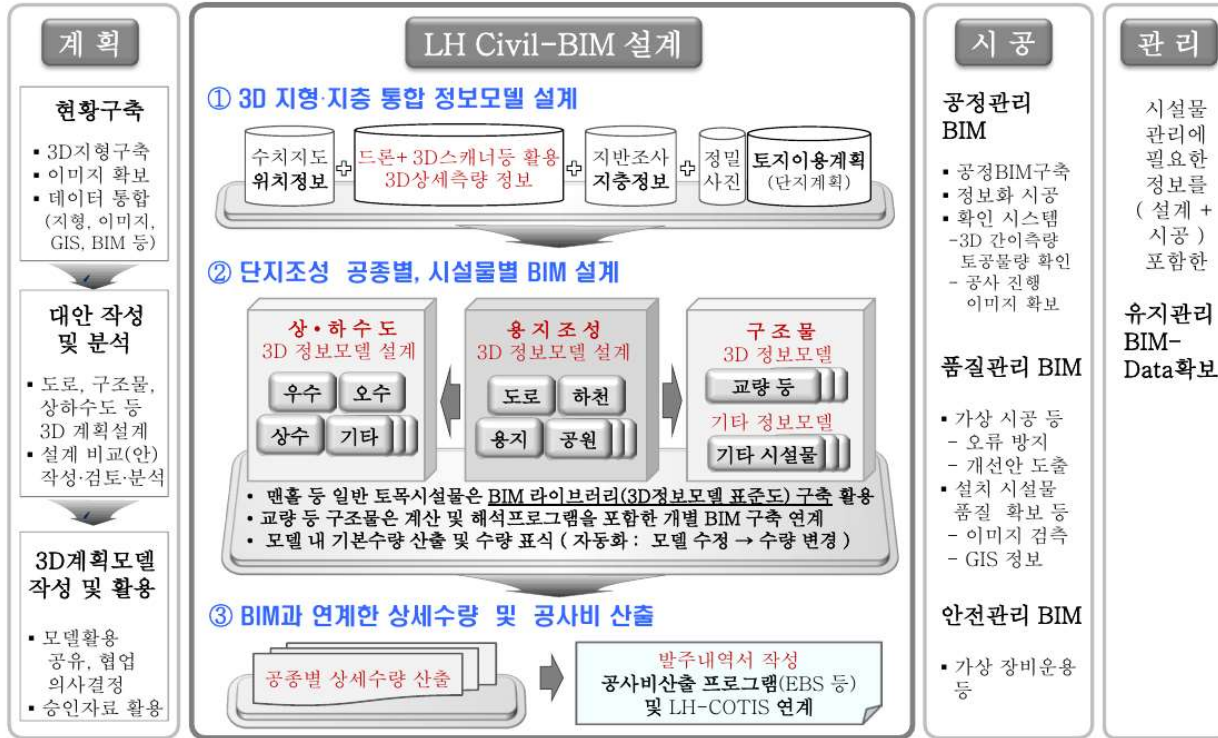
계 획

현황구축

▪ 3D지형구축
▪ 이미지 확보
▪ 데이터 통합 (지형, 이미지, GIS, BIM 등)

대안 작성 및 분석

▪ 도로, 구조물, 상하수도 등 3D 계획설계
▪ 설계 비교(안) 작성·검토·분석

3D계획모델 작성 및 활용

▪ 모델활용 공유, 협업 의사결정
▪ 승인자료 활용

LH Civil-BIM 설계

① 3D 지형·지층 통합 정보모델 설계

수치지도 위치정보 + 드론+ 3D스캐너등 활용 3D상세측량 정보 + 지반조사 지층정보 + 정밀 사진 토지이용계획 (단지계획)

② 단지조성 공종별, 시설물별 BIM 설계

상•하수도 3D 정보모델 설계
우수 오수 상수 기타

용지조성 3D 정보모델 설계
도로 하천 용지 공원

구조물 3D 정보모델
교량 등
기타 정보모델
기타 시설물

• 맨홀 등 일반 토목시설물은 BIM 라이브러리(3D정보모델 표준도) 구축 활용
• 교량 등 구조물은 계산 및 해석프로그램을 포함한 개별 BIM 구축 연계
• 모델 내 기본수량 산출 및 수량 표식 ( 자동화 : 모델 수정 → 수량 변경 )

③ BIM과 연계한 상세수량 및 공사비 산출

공종별 상세수량 산출

발주내역서 작성
공사비산출 프로그램(EBS 등) 및 LH-COTIS 연계

시 공

공정관리 BIM

▪ 공정BIM구축
▪ 정보화 시공
▪ 확인 시스템
-3D 간이측량 토공물량 확인
- 공사 진행 이미지 확보

품질관리 BIM

▪ 가상 시공 등
- 오류 방지
- 개선안 도출
▪ 설치 시설물 품질 확보 등
- 이미지 검측
- GIS 정보

안전관리 BIM

▪ 가상 장비운용 등

관 리

시설물 관리에 필요한 정보를 ( 설계 + 시공 ) 포함한

유지관리 BIM-Data확보